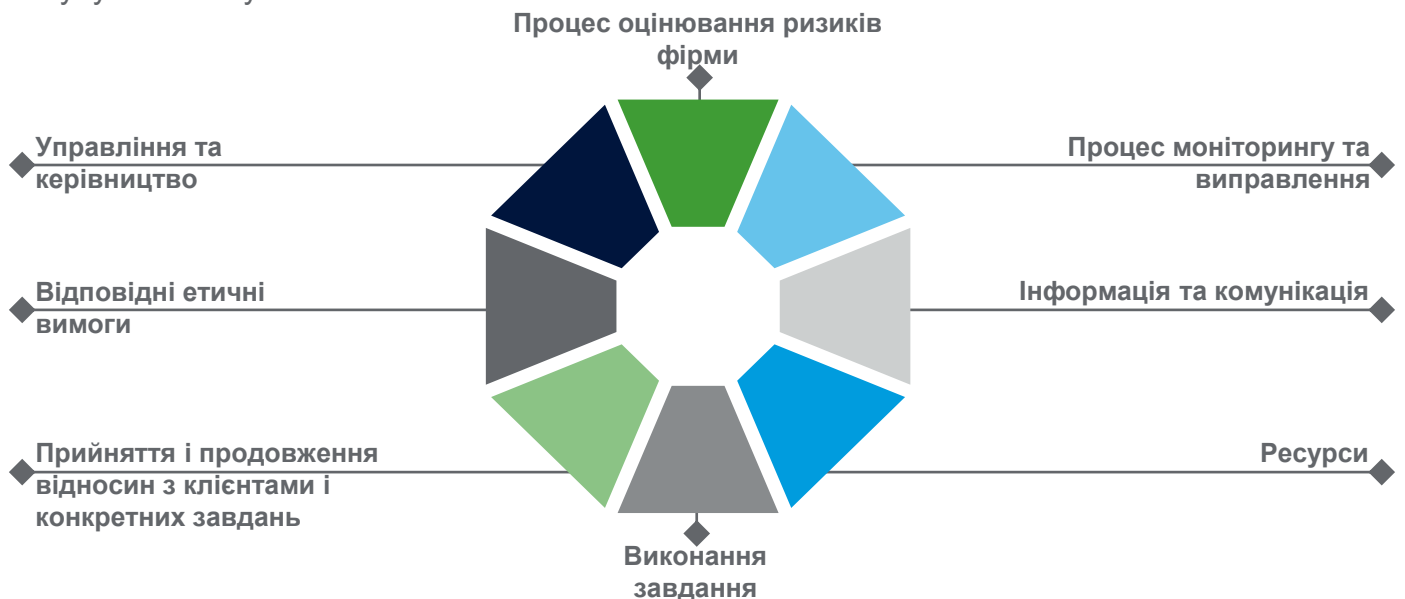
Процес оцінювання ризиків фірми

Управління та керівництво

Процес моніторингу та виправлення

Відповідні етичні вимоги

Інформація та комунікація

Прийняття і продовження відносин з клієнтами і конкретних завдань

Ресурси

Виконання завдання